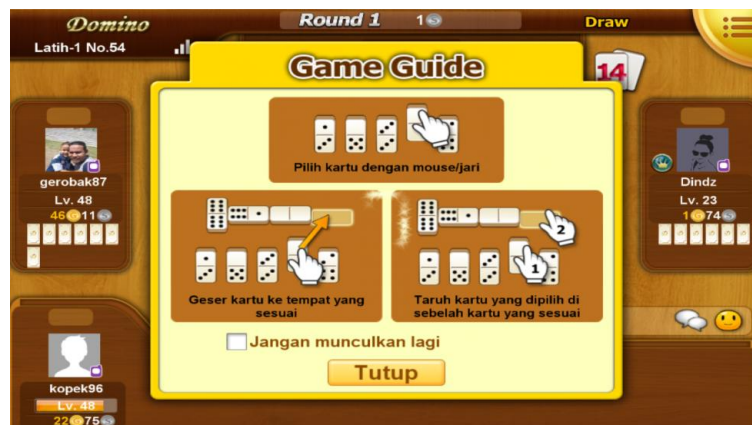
Domino
Latih-1 No.54
Round 1 1
Draw
14
Game Guide
Pilih kartu dengan mouse/jari
Geser kartu ke tempat yang sesuai
2
1
Taruh kartu yang dipilih di sebelah kartu yang sesuai
Jangan munculkan lagi
Tutup
gerobak87
Lv. 48
46 11
Dindz
Lv. 23
1 74
kopek96
Lv. 48
22 75